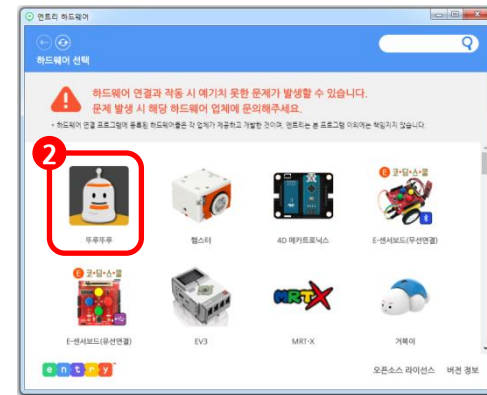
엔트리 하드웨어

하드웨어 선택

하드웨어 연결과 작동 시 예기치 못한 문제가 발생할 수 있습니다.
문제 발생 시 해당 하드웨어 업체에 문의해주세요.

• 하드웨어 연결 프로그램에 등록된 하드웨어들은 각 업체가 제공하고 개발한 것이며, 엔트리는 본 프로그램 이외에는 책임지지 않습니다.

2

뚜루뚜루

햄스터

4D 메카트로닉스

코딩스쿨

E-센서보드(무선연결)

코딩스쿨

E-센서보드(유선연결)

EV3

MRT-X

MRT-X

거북이

entry

오픈소스 라이선스 버전 정보